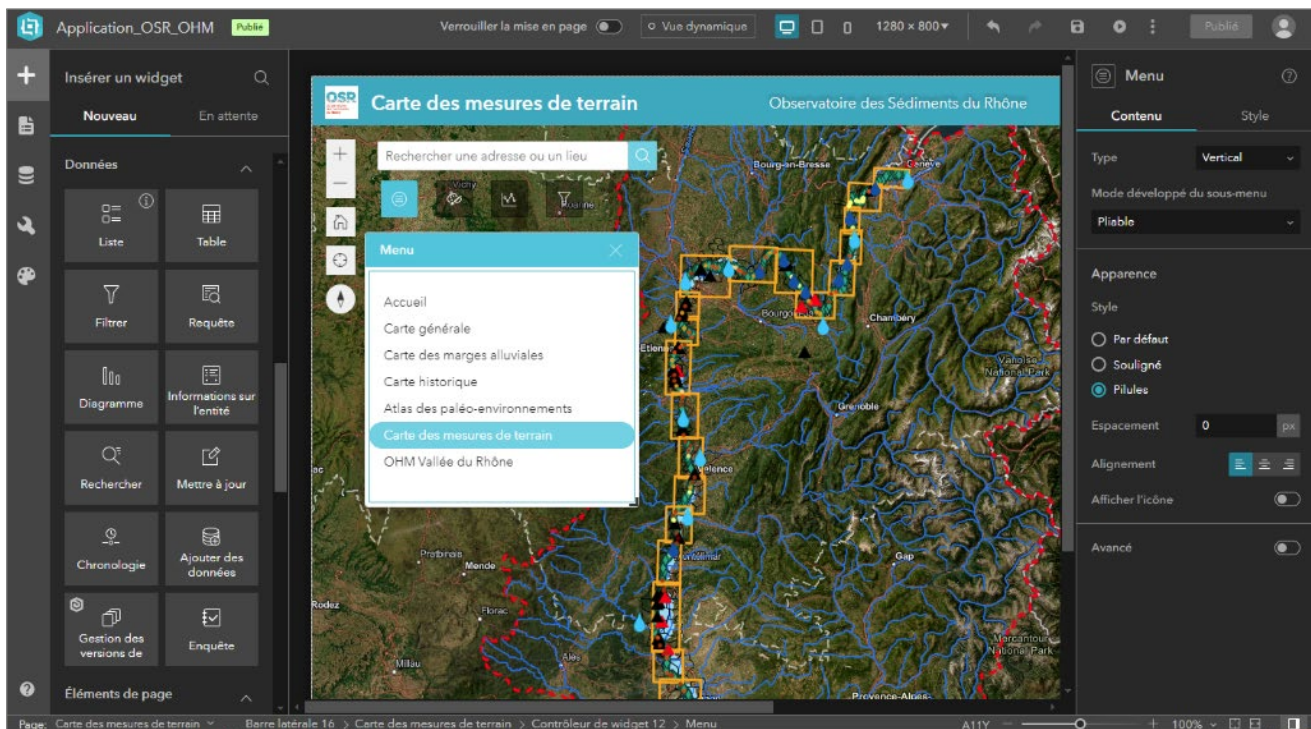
Application_OSR_OHM Publié

Verrouiller la mise en page

Vue dynamique

1280 × 800

Publié

Insérer un widget

Nouveau

En attente

Données

Liste

Table

Filtrer

Requête

Diagramme

Informations sur l'entité

Rechercher

Mettre à jour

Chronologie

Ajouter des données

Gestion des versions de

Enquête

Éléments de page

OSR

Carte des mesures de terrain

Observatoire des Sédiments du Rhône

Rechercher une adresse ou un lieu

Menu

Accueil

Carte générale

Carte des marges alluviales

Carte historique

Atlas des paléo-environnements

Carte des mesures de terrain

OHM Vallée du Rhône

Bourg-en-Bresse

Genève

Vichy

Roanne

Bourgoin

Chambéry

Étienne

Vanoise National Park

Grenoble

Valence

Privas

Mende

Montélimar

Gap

Rodez

Florac

Alès

Millau

Mercantour National Park

Provence-Alpes-

Menu

Contenu

Style

Type

Vertical

Mode développé du sous-menu

Pliable

Apparence

Style

Par défaut

Souligné

Pilules

Espacement

0

px

Alignement

Afficher l'icône

Avancé

Page: Carte des mesures de terrain

Barre latérale 16 > Carte des mesures de terrain > Contrôleur de widget 12 > Menu

A11Y

100%